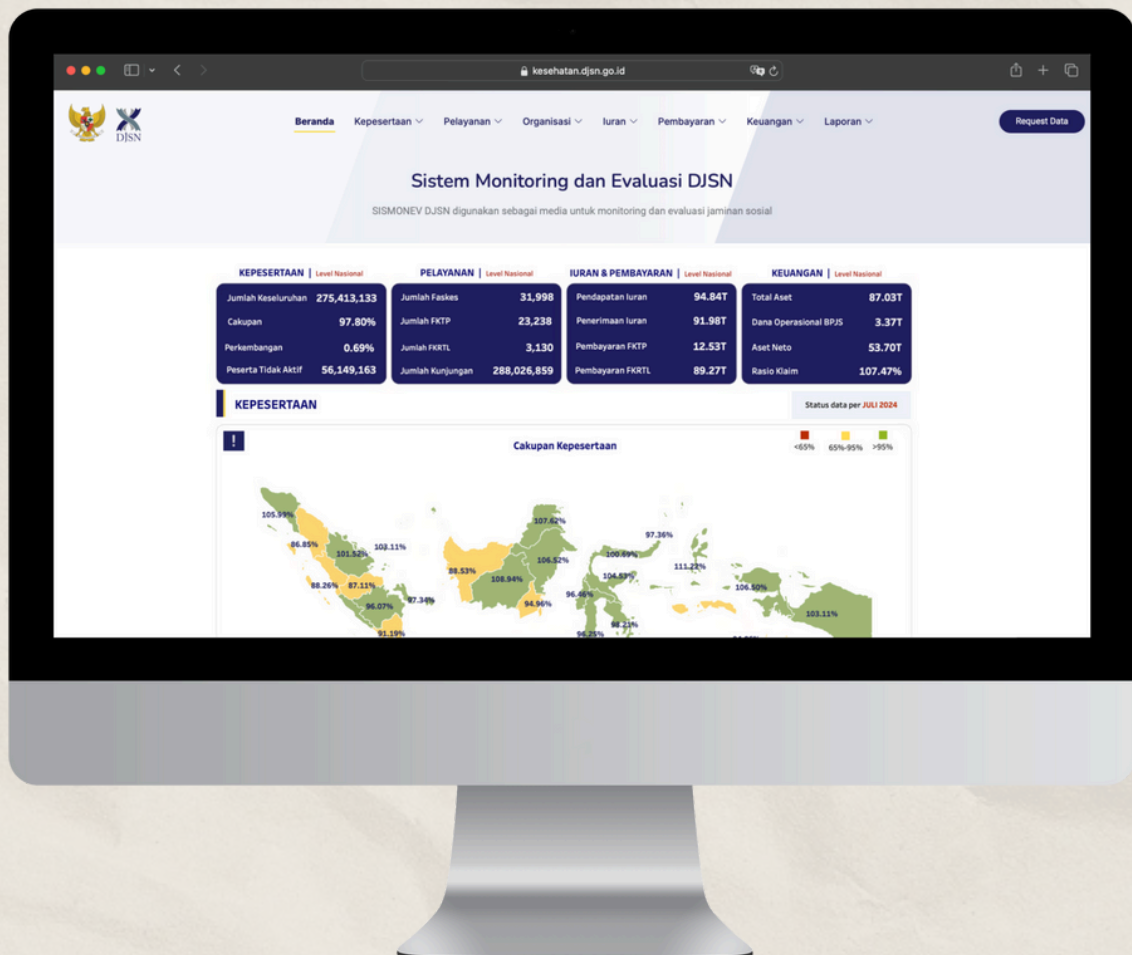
kesehatan.djsn.go.id

DJSN

Beranda Kepesertaan Pelayanan Organisasi Iuran Pembayaran Keuangan Laporan

Request Data

Sistem Monitoring dan Evaluasi DJSN

SISMONEV DJSN digunakan sebagai media untuk monitoring dan evaluasi jaminan sosial

KEPESERTAAN | Level Nasional

| | |
|---|---|
| Jumlah Keseluruhan | 275,413,133 |
| Cakupan | 97.80% |
| Perkembangan | 0.69% |
| Peserta Tidak Aktif | 56,149,163 |

PELAYANAN | Level Nasional

| | |
|---|---|
| Jumlah Faskes | 31,998 |
| Jumlah FKTP | 23,238 |
| Jumlah FKRTL | 3,130 |
| Jumlah Kunjungan | 288,026,859 |

IURAN & PEMBAYARAN | Level Nasional

| | |
|---|---|
| Pendapatan Iuran | 94.84T |
| Penerimaan Iuran | 91.98T |
| Pembayaran FKTP | 12.53T |
| Pembayaran FKRTL | 89.27T |

KEUANGAN | Level Nasional

| | |
|---|---|
| Total Aset | 87.03T |
| Dana Operasional BPJS | 3.37T |
| Aset Neto | 53.70T |
| Rasio Klaim | 107.47% |

KEPESERTAAN

Status data per JULI 2024

!

Cakupan Kepesertaan

<65% 65%-95% >95%

105.99% 86.85% 101.52% 103.11% 88.26% 87.11% 96.07% 97.34% 91.19% 88.53% 108.94% 107.62% 106.52% 94.96% 96.46% 100.69% 104.53% 97.36% 111.22% 98.21% 96.25% 106.50% 103.11%